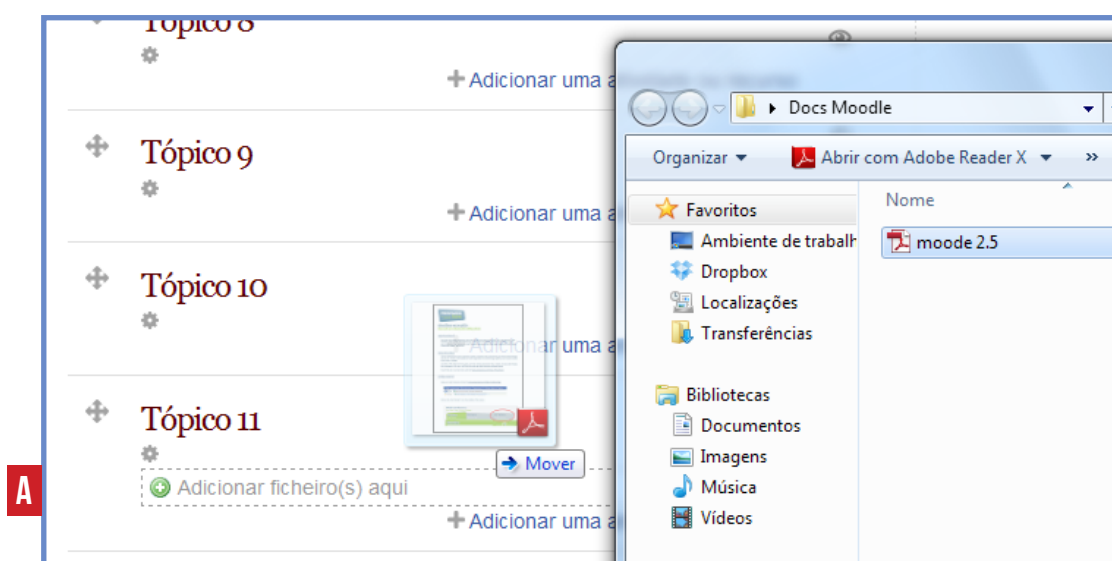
Tópico 8

+ Adicionar uma a

Tópico 9

+ Adicionar uma a

Tópico 10

+ Adicionar uma a

Tópico 11

Adicionar ficheiro(s) aqui

+ Adicionar uma a

Mover

A

Docs Moodle

Organizar ▾

Abrir com Adobe Reader X ▾

»

Favoritos

Ambiente de trabalh

Dropbox

Localizações

Transferências

Bibliotecas

Documentos

Imagens

Música

Vídeos

Nome

moode 2.5